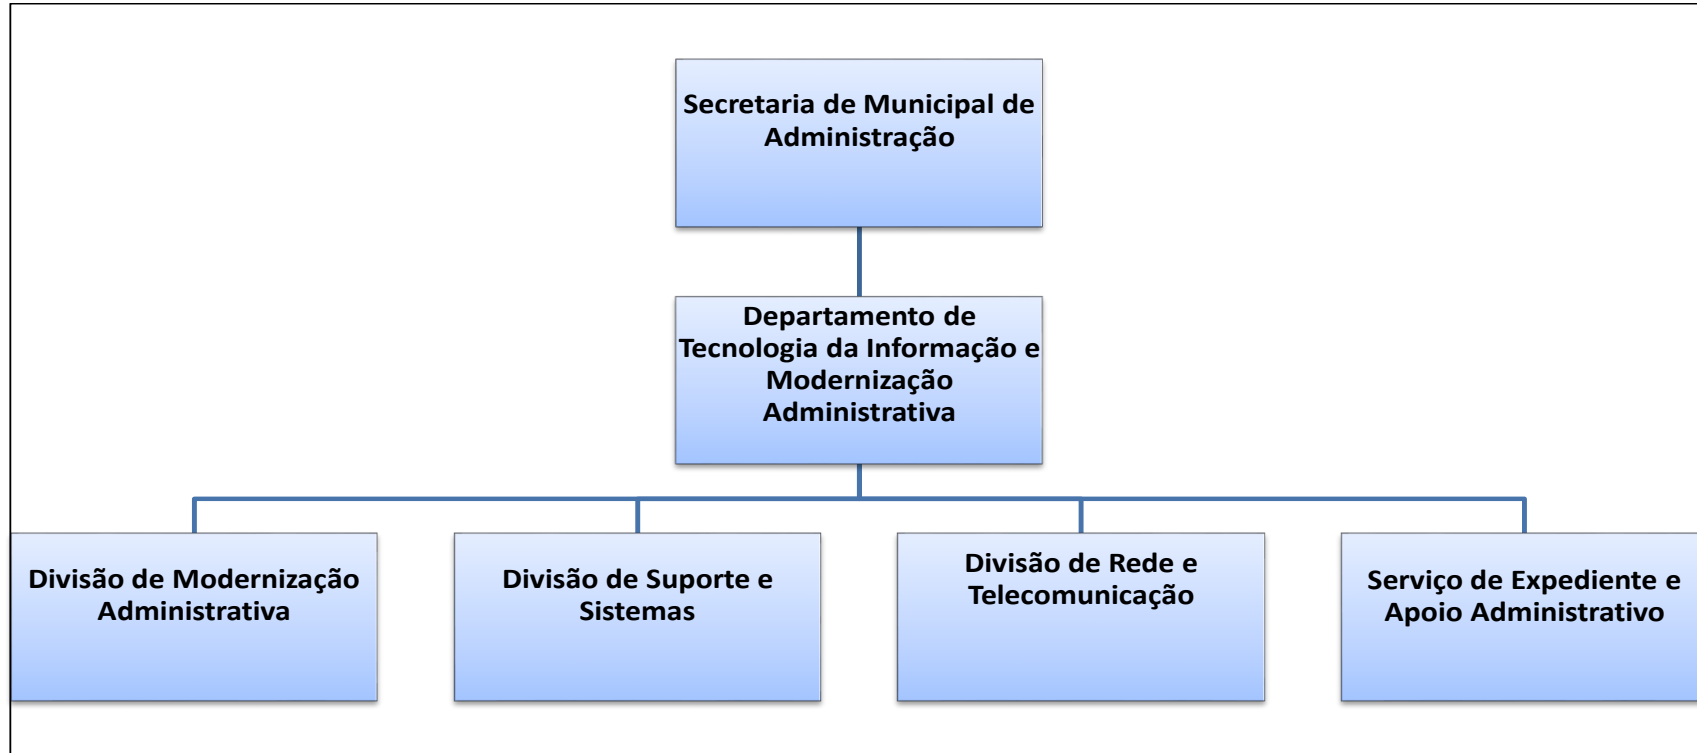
Secretaria de Municipal de Administração

Departamento de Tecnologia da Informação e Modernização Administrativa

Divisão de Modernização Administrativa

Divisão de Suporte e Sistemas

Divisão de Rede e Telecomunicação

Serviço de Expediente e Apoio Administrativo